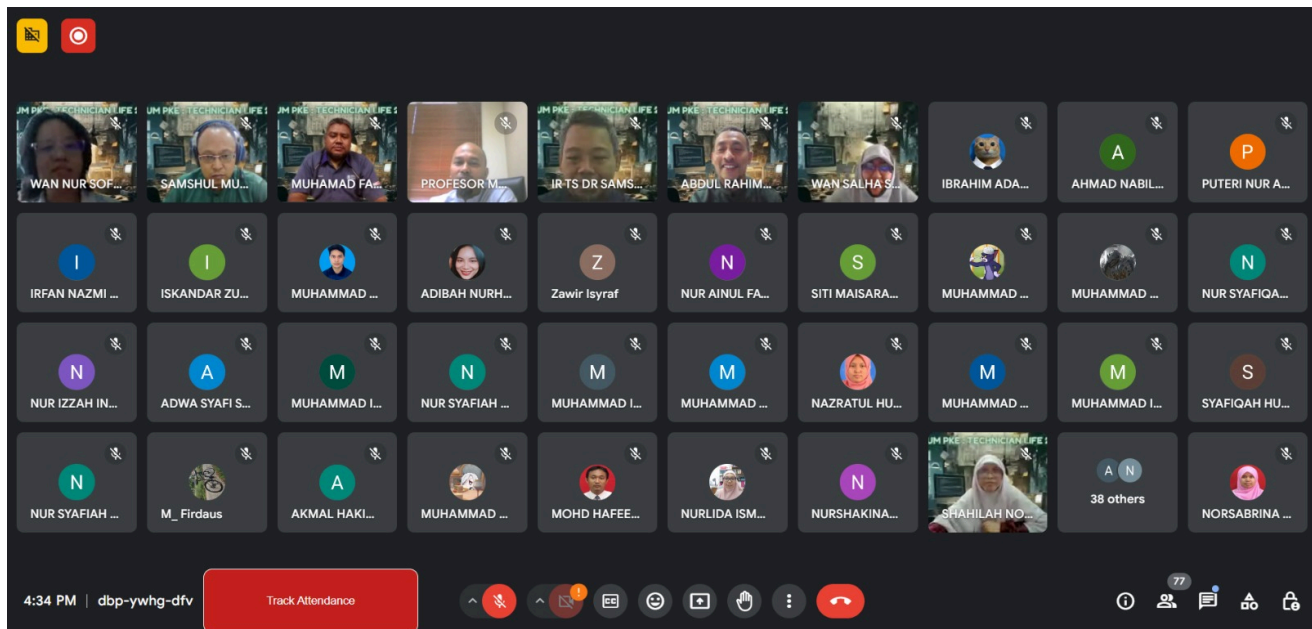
JM PKE - TECHNICIAN LIFE
WAN NUR SOF...
JM PKE - TECHNICIAN LIFE
SAMSHUL MU...
JM PKE - TECHNICIAN LIFE
MUHAMAD FA...
PROFESOR M...
JM PKE - TECHNICIAN LIFE
IR TS DR SAMS...
JM PKE - TECHNICIAN LIFE
ABDUL RAHIM...
WAN SALHA S...
IBRAHIM ADA...
A
AHMAD NABIL...
P
PUTERI NUR A...

I
IRFAN NAZMI ...
I
ISKANDAR ZU...
MUHAMMAD ...
ADIBAH NURH...
Z
Zawir Isyraf
N
NUR AINUL FA...
S
SITI MAISARA...
MUHAMMAD ...
MUHAMMAD ...
N
NUR SYAFIQA...

N
NUR IZZAH IN...
A
ADWA SYAFI S...
M
MUHAMMAD I...
N
NUR SYAFIAH ...
M
MUHAMMAD I...
M
MUHAMMAD ...
NAZRATUL HU...
M
MUHAMMAD ...
M
MUHAMMAD I...
S
SYAFIQAH HU...

N
NUR SYAFIAH ...
M_ Firdaus
A
AKMAL HAKI...
MUHAMMAD ...
MOHD HAFEE...
NURLIDA ISM...
N
NURSHAKINA...
JM PKE - TECHNICIAN LIFE
SHAHILAH NO...
A N
38 others
NORSABRINA ...

4:34 PM | dbp-ywhg-dfv
Track Attendance
77